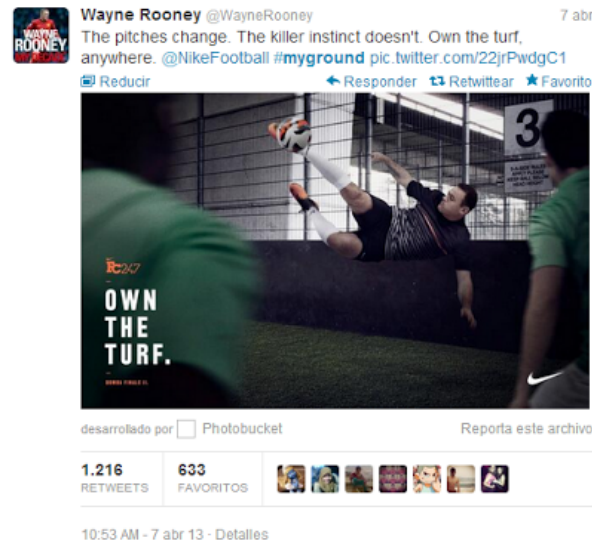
WAYNE ROONEY

Wayne Rooney @WayneRooney 7 abr

The pitches change. The killer instinct doesn't. Own the turf, anywhere. @NikeFootball #myground pic.twitter.com/22jrPwdgC1

Reducir ← Responder Retwittear ★ Favorito

3

FC247

OWN THE TURF.

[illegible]

desarrollado por Photobucket Reporta este archivo

1.216 RETWEETS 633 FAVORITOS

10:53 AM - 7 abr 13 · Detalles